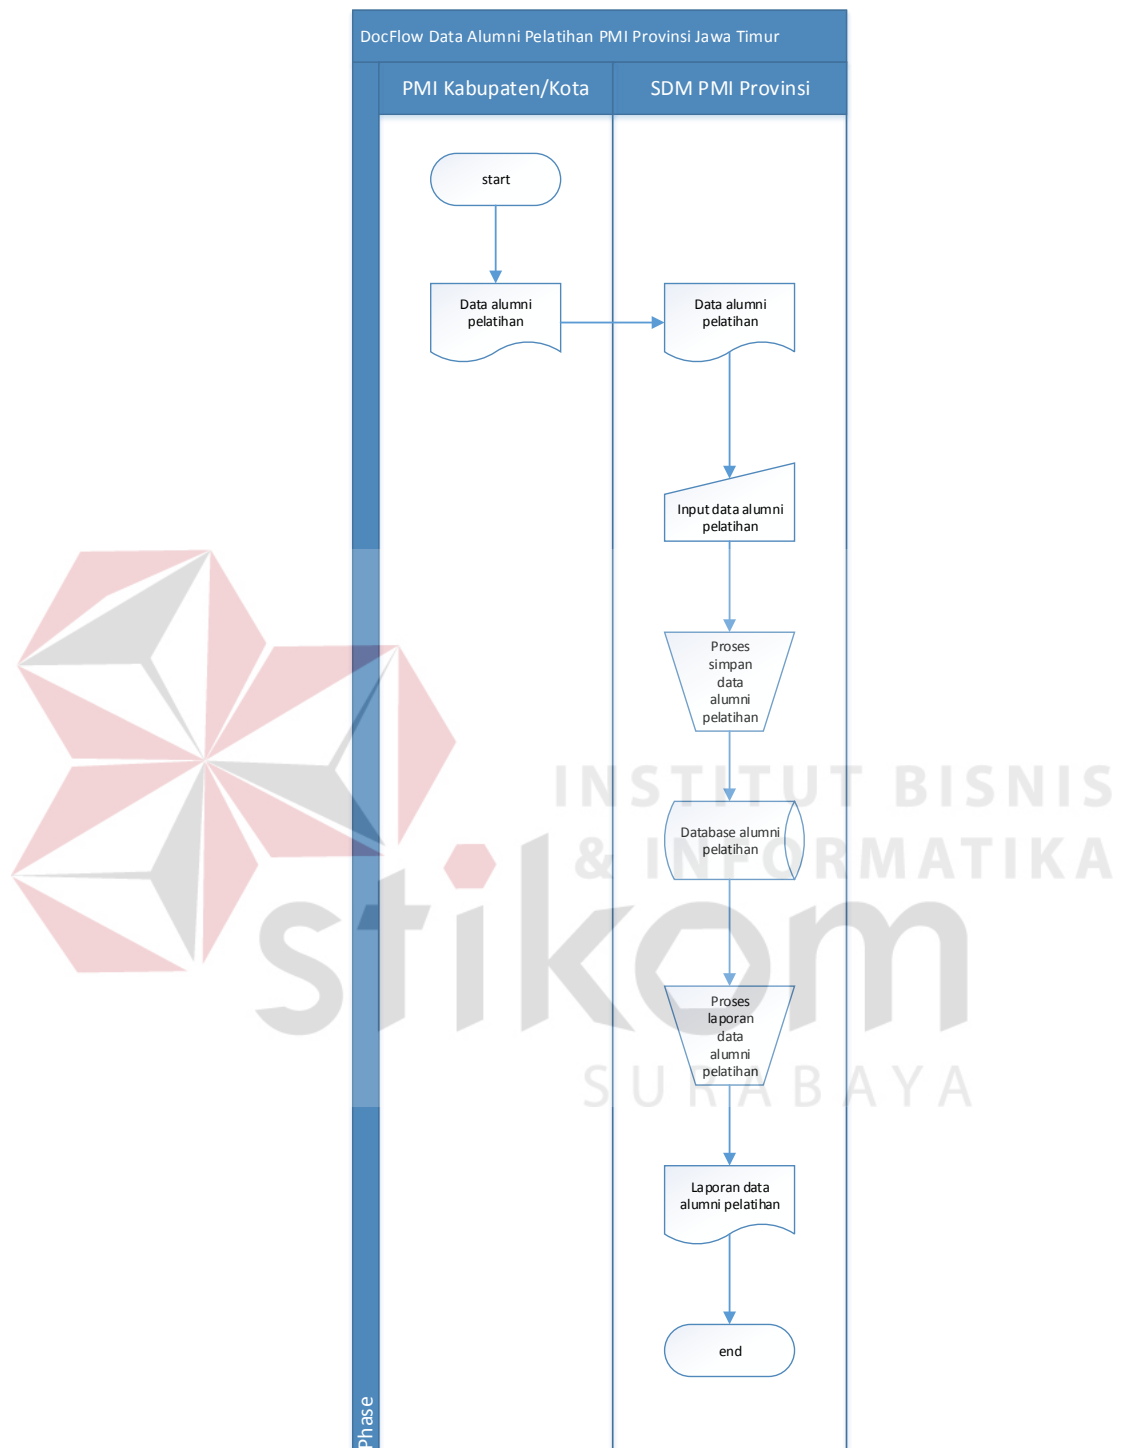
DocFlow Data Alumni Pelatihan PMI Provinsi Jawa Timur

PMI Kabupaten/Kota

SDM PMI Provinsi

start

Data alumni pelatihan

Data alumni pelatihan

Input data alumni pelatihan

Proses simpan data alumni pelatihan

Database alumni pelatihan

Proses laporan data alumni pelatihan

Laporan data alumni pelatihan

end

Phase

INSTITUT BISNIS & INFORMATIKA

stikom

SURABAYA